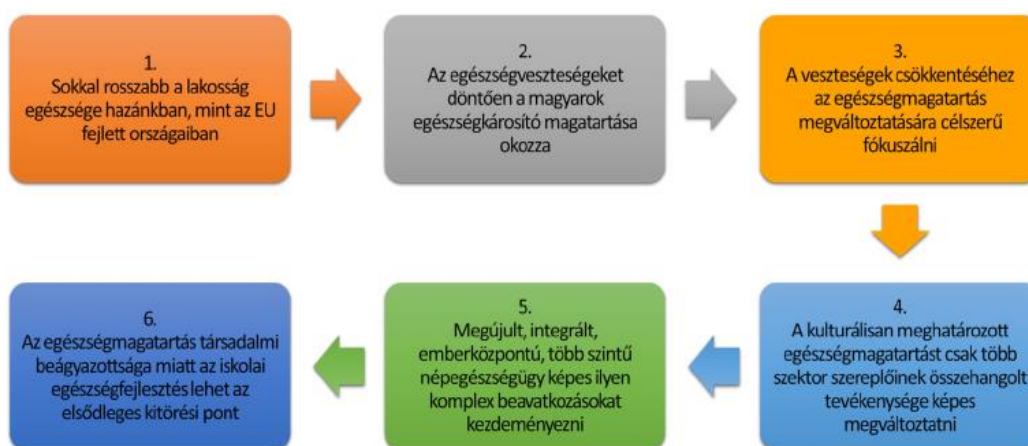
1.
Sokkal rosszabb a lakosság egészsége hazánkban, mint az EU fejlett országaiban

2.
Az egészségveszteségeket döntően a magyarok egészségkárosító magatartása okozza

3.
A veszteségek csökkentéséhez az egészségmagatartás megváltoztatására célszerű fókuszálni

4.
A kulturálisan meghatározott egészségmagatartást csak több szektor szereplőinek összehangolt tevékenysége képes megváltoztatni

5.
Megújult, integrált, emberközpontú, több szintű népegészségügy képes ilyen komplex beavatkozásokat kezdeményezni

6.
Az egészségmagatartás társadalmi beágyazottsága miatt az iskolai egészségfejlesztés lehet az elsődleges kitörési pont